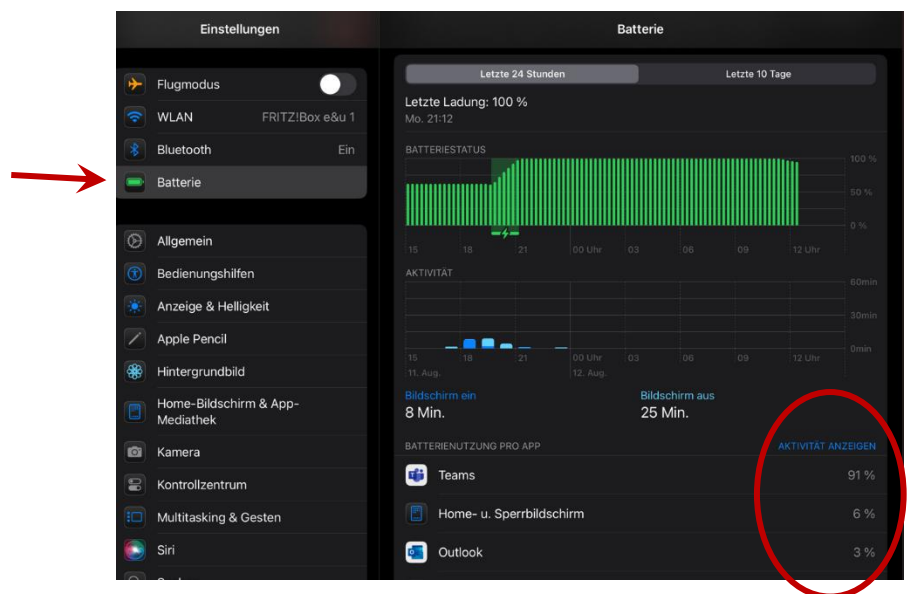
Einstellungen

Flugmodus

WLAN FRITZ!Box e&u 1

Bluetooth Ein

Batterie

Allgemein

Bedienungshilfen

Anzeige & Helligkeit

Apple Pencil

Hintergrundbild

Home-Bildschirm & App-Mediathek

Kamera

Kontrollzentrum

Multitasking & Gesten

Siri

Batterie

Letzte 24 Stunden | Letzte 10 Tage

Letzte Ladung: 100 %
Mo. 21:12

BATTERIESTATUS

100 %
50 %
0 %

15 18 21 00 Uhr 03 06 09 12 Uhr

AKTIVITÄT

60min
30min
0min

15 18 21 00 Uhr 03 06 09 12 Uhr
11. Aug. 12. Aug.

Bildschirm ein
8 Min.

Bildschirm aus
25 Min.

BATTERIENUTZUNG PRO APP

AKTIVITÄT ANZEIGEN

Teams 91 %

Home- u. Sperrbildschirm 6 %

Outlook 3 %